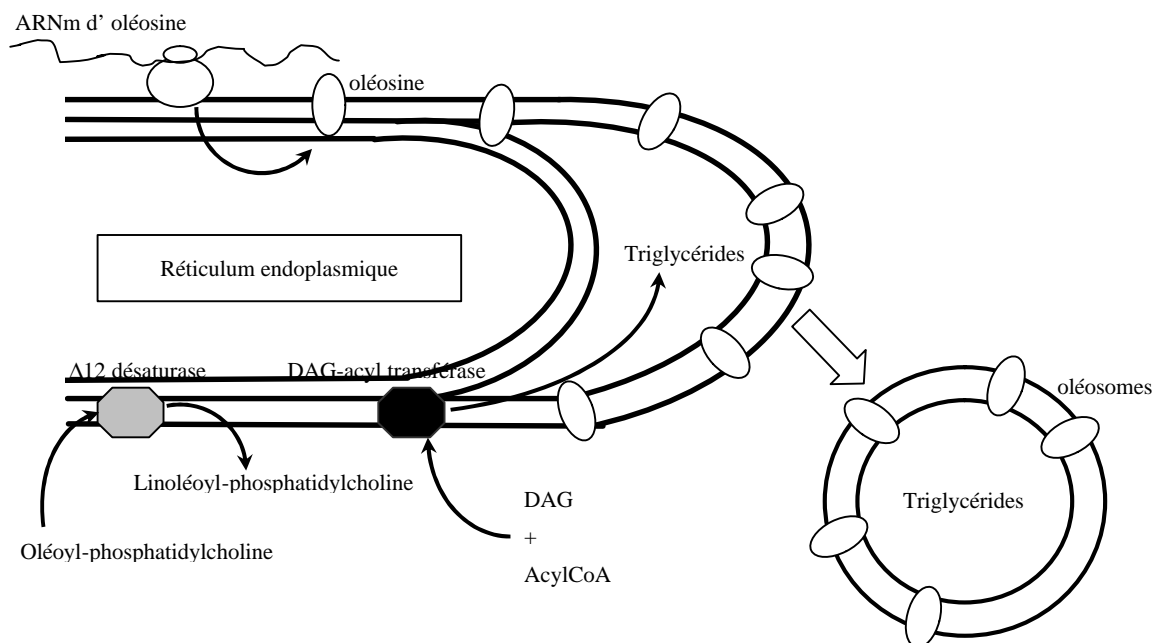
ARNm d' oléosine

oléosine

Réticulum endoplasmique

Triglycérides

Δ12 désaturase

DAG-acyl transférase

Linoléoyl-phosphatidylcholine

Oléoyl-phosphatidylcholine

DAG
+
AcylCoA

oléosomes

Triglycérides